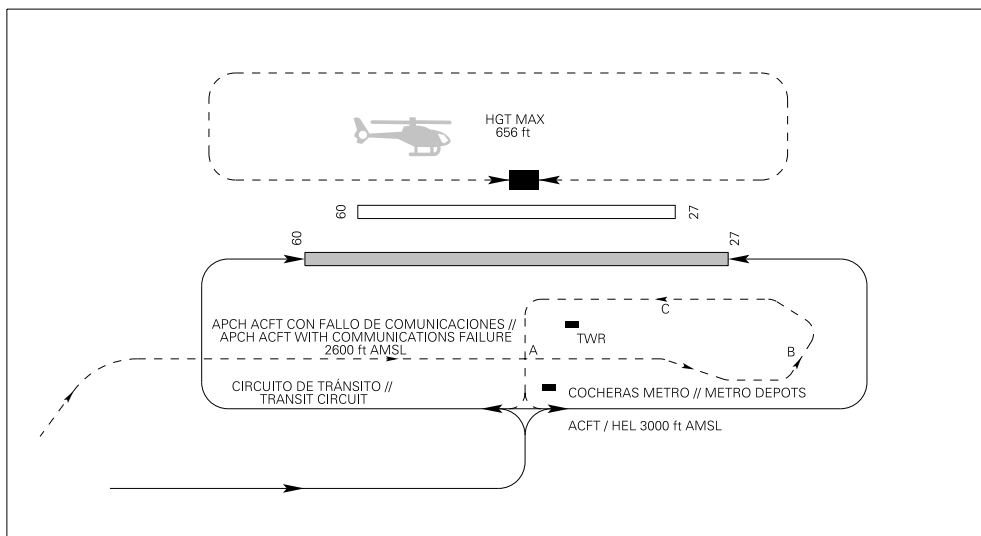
HGT MAX
656 ft

09

27

09

27

APCH ACFT CON FALLO DE COMUNICACIONES //
APCH ACFT WITH COMMUNICATIONS FAILURE
2600 ft AMSL

C

TWR

A

B

CIRCUITO DE TRÁNSITO //
TRANSIT CIRCUIT

COCHERAS METRO // METRO DEPOTS

ACFT / HEL 3000 ft AMSL